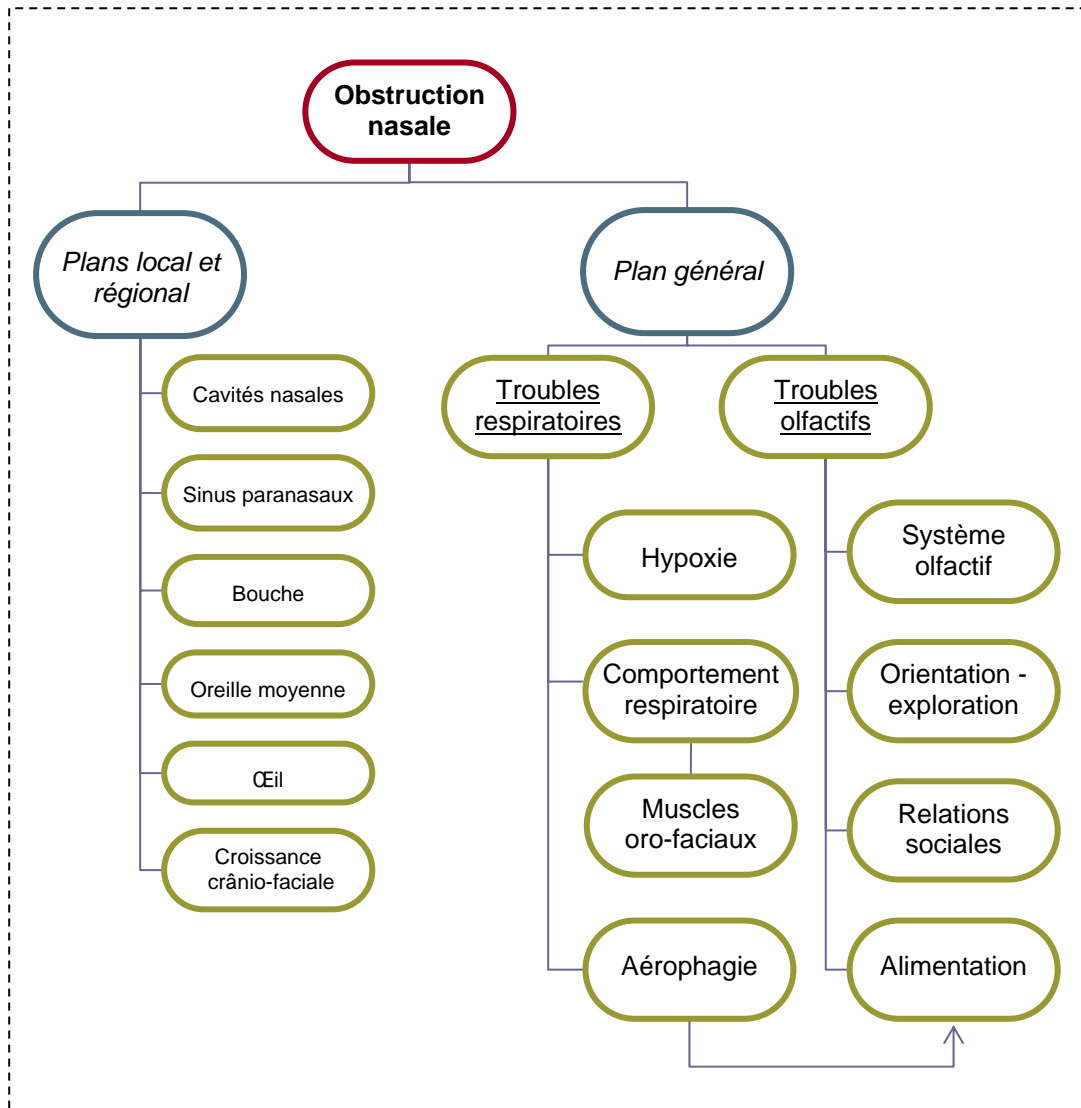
Obstruction nasale

Plans local et régional

Cavités nasales

Sinus paranasaux

Bouche

Oreille moyenne

Œil

Croissance crânio-faciale

Plan général

Troubles respiratoires

Hypoxie

Comportement respiratoire

Muscles oro-faciaux

Aérophagie

Troubles olfactifs

Système olfactif

Orientation - exploration

Relations sociales

Alimentation